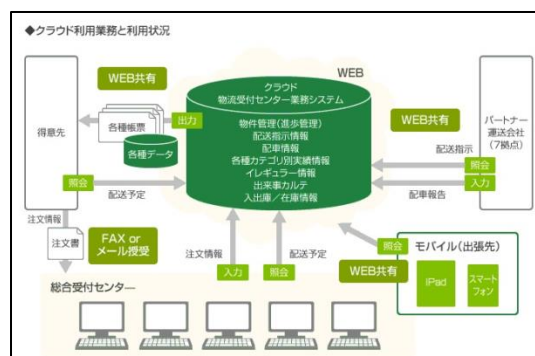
◆クラウド利用業務と利用状況

WEB

WEB共有

得意先

各種帳票

各種データ

出力

クラウド
物流受付センター業務システム

物件管理(進捗管理)
配送指示情報
配車情報
各種カテゴリ別実績情報
イレギュラー情報
出来事カルテ
入出庫/在庫情報

WEB共有

パートナー
運送会社
(7拠点)

配送指示

照会

入力

配車報告

照会

配送予定

注文情報

注文書

FAX or
メール授受

注文情報

配送予定

入力

照会

照会

WEB共有

モバイル(出張先)

iPad

スマート
フォン

総合受付センター